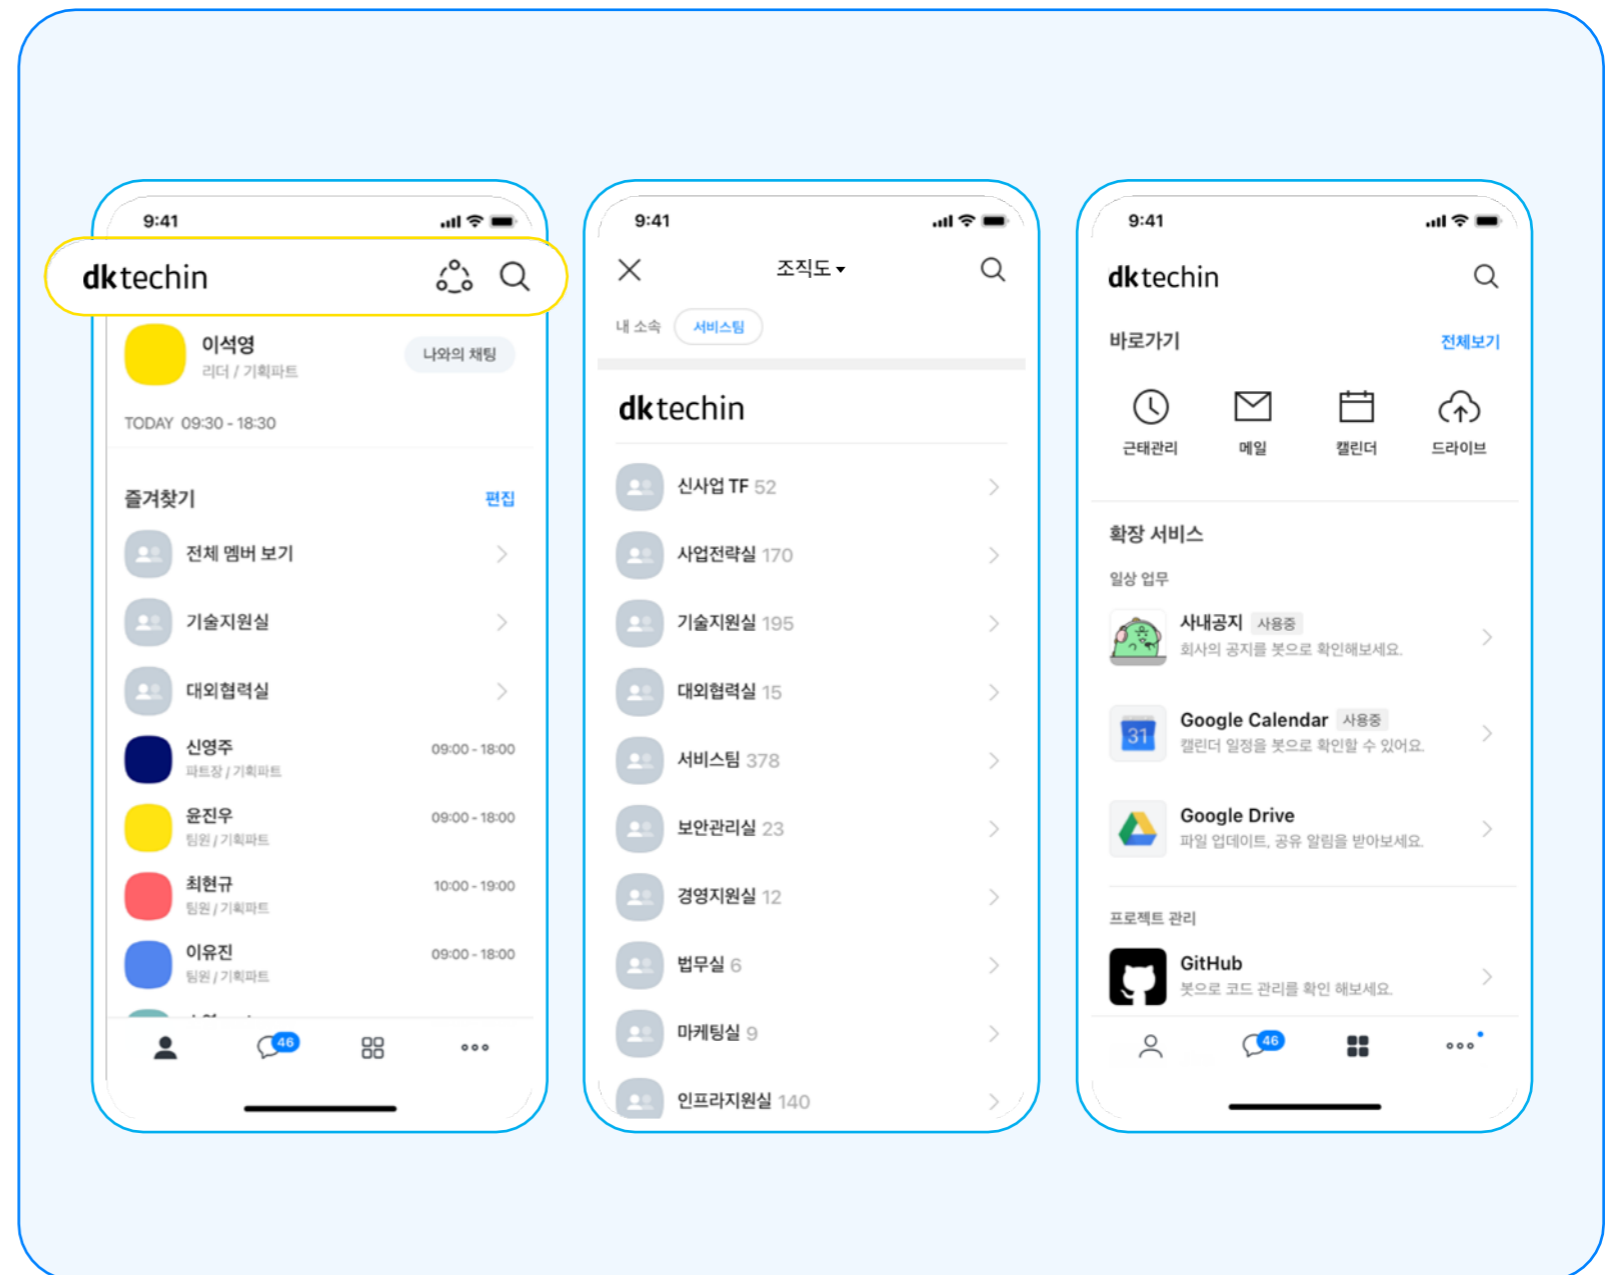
9:41

dktechin

이석영
리더 / 기획파트
나와의 채팅

TODAY 09:30 - 18:30

즐겨찾기 편집

전체 멤버 보기

기술지원실

대외협력실

신영주
파트장 / 기획파트
09:00 - 18:00

윤진우
팀원 / 기획파트
09:00 - 18:00

최현규
팀원 / 기획파트
10:00 - 19:00

이유진
팀원 / 기획파트
09:00 - 18:00

46

9:41

조직도

내 소속 서비스팀

dktechin

신사업 TF 52

사업전략실 170

기술지원실 195

대외협력실 15

서비스팀 378

보안관리실 23

경영지원실 12

법무실 6

마케팅실 9

인프라지원실 140

9:41

dktechin

바로가기 전체보기

근태관리 메일 캘린더 드라이브

확장 서비스

일상 업무

사내공지 사용중
회사의 공지를 봇으로 확인해보세요.

Google Calendar 사용중
캘린더 일정을 봇으로 확인할 수 있어요.

Google Drive
파일 업데이트, 공유 알림을 받아보세요.

프로젝트 관리

GitHub
봇으로 코드 관리를 확인 해보세요.

46